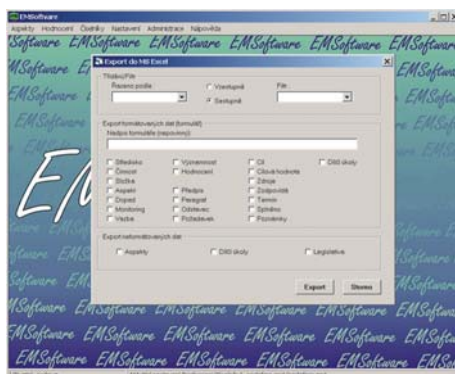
EMSoftware

Aspekty Hodnocení Číselníky Nastavení Administrace Nápověda

Export do MS Excel

Třídění/Filtr

Řazení podle

Vzestupně

Sestupně

Filtr

Export formátovaných dat (formulář)

Nadpis formuláře (nepovinný)

Středisko

Činnost

Složka

Aspekt

Dopad

Monitoring

Vazba

Významnost

Hodnocení

Předpis

Paragraf

Odstavec

Požadavek

Cíl

Cílová hodnota

Zdroje

Zodpovídá

Termín

Splněno

Poznámky

DMS úkoly

Export neformátovaných dat

Aspekty

DMS úkoly

Legislativa

Export

Storno

Software EMSoftware EMSoftware EMSoftware EMSoftware